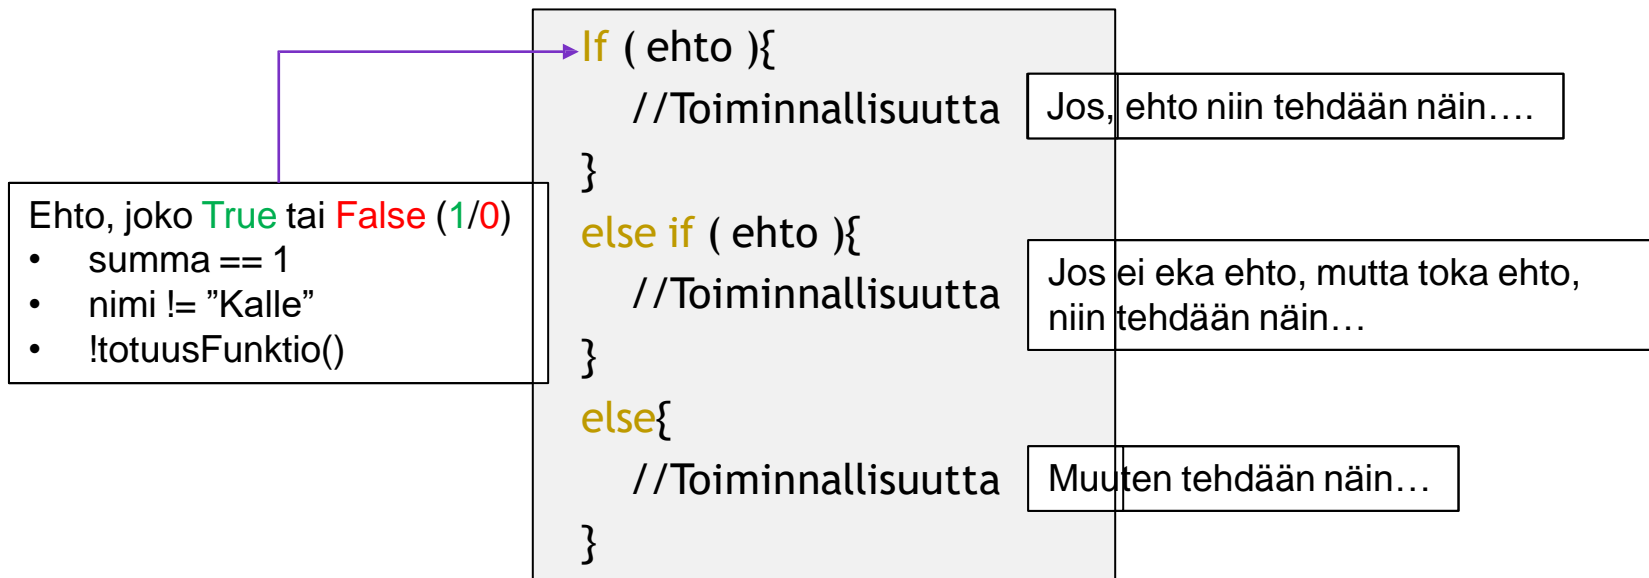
Ehto, joko True tai False (1/0)
- summa == 1
- nimi != ”Kalle”
- !totuusFunktio()

If ( ehto ){
//Toiminnallisuutta
}
else if ( ehto ){
//Toiminnallisuutta
}
else{
//Toiminnallisuutta
}

Jos, ehto niin tehdään näin….

Jos ei eka ehto, mutta toka ehto, niin tehdään näin…

Muuten tehdään näin…